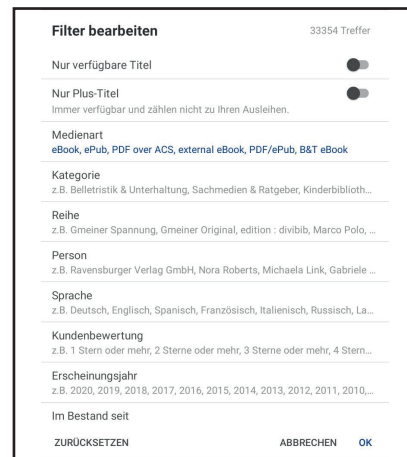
Filter bearbeiten
33354 Treffer

Nur verfügbare Titel

Nur Plus-Titel
Immer verfügbar und zählen nicht zu Ihren Ausleihen.

Medienart
eBook, ePub, PDF over ACS, external eBook, PDF/ePub, B&T eBook

Kategorie
z.B. Belletristik & Unterhaltung, Sachmedien & Ratgeber, Kinderbiblioth...

Reihe
z.B. Gmeiner Spannung, Gmeiner Original, edition : divibib, Marco Polo, ...

Person
z.B. Ravensburger Verlag GmbH, Nora Roberts, Michaela Link, Gabriele ...

Sprache
z.B. Deutsch, Englisch, Spanisch, Französisch, Italienisch, Russisch, La...

Kundenbewertung
z.B. 1 Stern oder mehr, 2 Sterne oder mehr, 3 Sterne oder mehr, 4 Stern...

Erscheinungsjahr
z.B. 2020, 2019, 2018, 2017, 2016, 2015, 2014, 2013, 2012, 2011, 2010,...

Im Bestand seit

ZURÜCKSETZEN
ABBRECHEN
OK